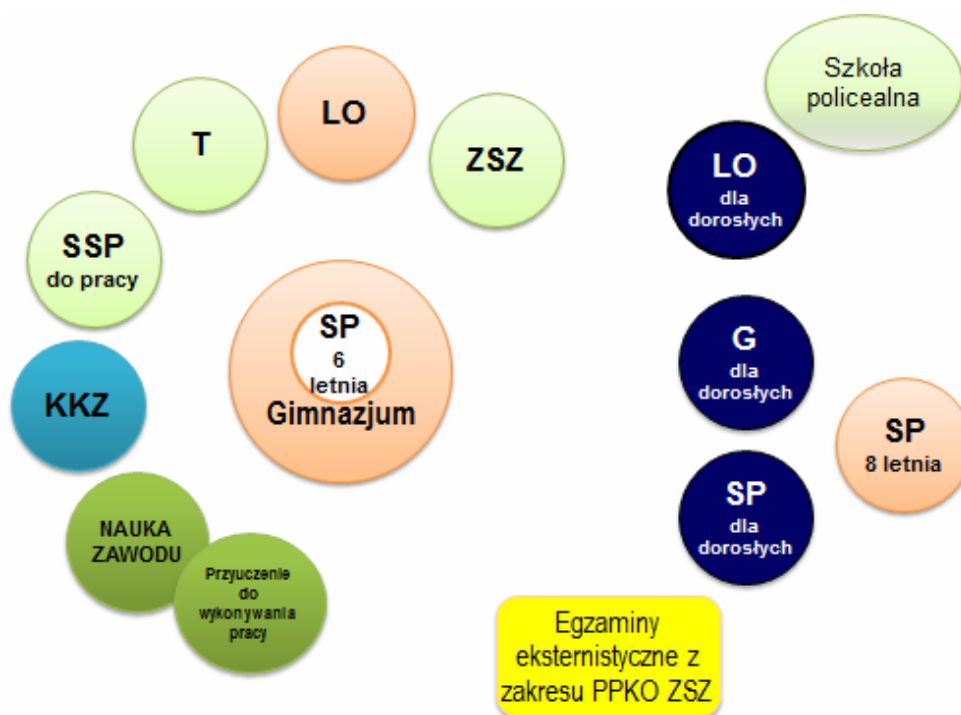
Szkoła policealna

T

LO

ZSZ

LO dla dorosłych

SSP do pracy

SP 6 letnia

Gimnazjum

G dla dorosłych

KKZ

SP 8 letnia

SP dla dorosłych

NAUKA ZAWODU

Przyuczenie do wykonywania pracy

Egzaminy eksternistyczne z zakresu PPKO ZSZ